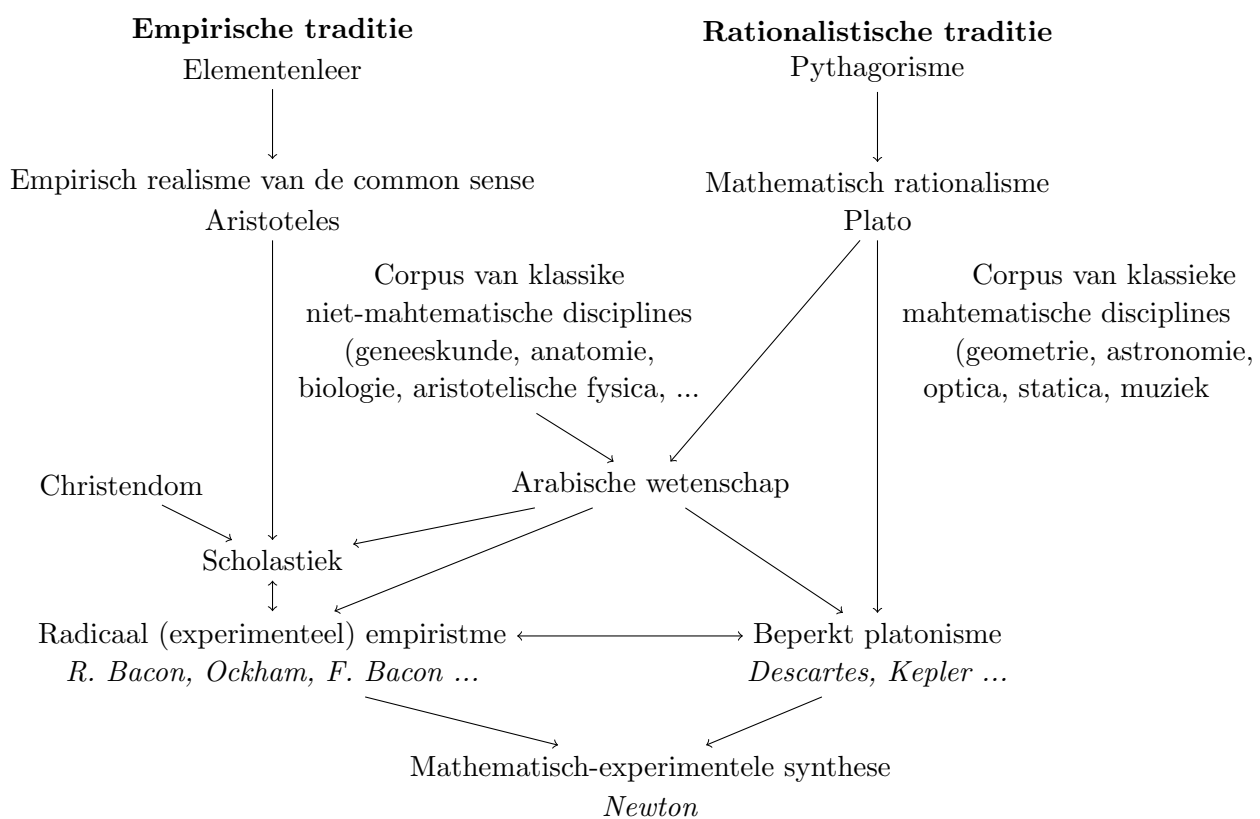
**Empirische traditie**
Elementenleer

Empirisch realisme van de common sense
Aristoteles

**Rationalistische traditie**
Pythagorisme

Mathematisch rationalisme
Plato

Corpus van klassike niet-mahtematische disciplines (geneeskunde, anatomie, biologie, aristotelische fysica, ...

Corpus van klassieke mahtematische disciplines (geometrie, astronomie, optica, statica, muziek

Christendom

Arabische wetenschap

Scholastiek

Radicaal (experimenteel) empiristme
*R. Bacon, Ockham, F. Bacon ...*

Beperkt platonisme
*Descartes, Kepler ...*

Mathematisch-experimentele synthese
*Newton*